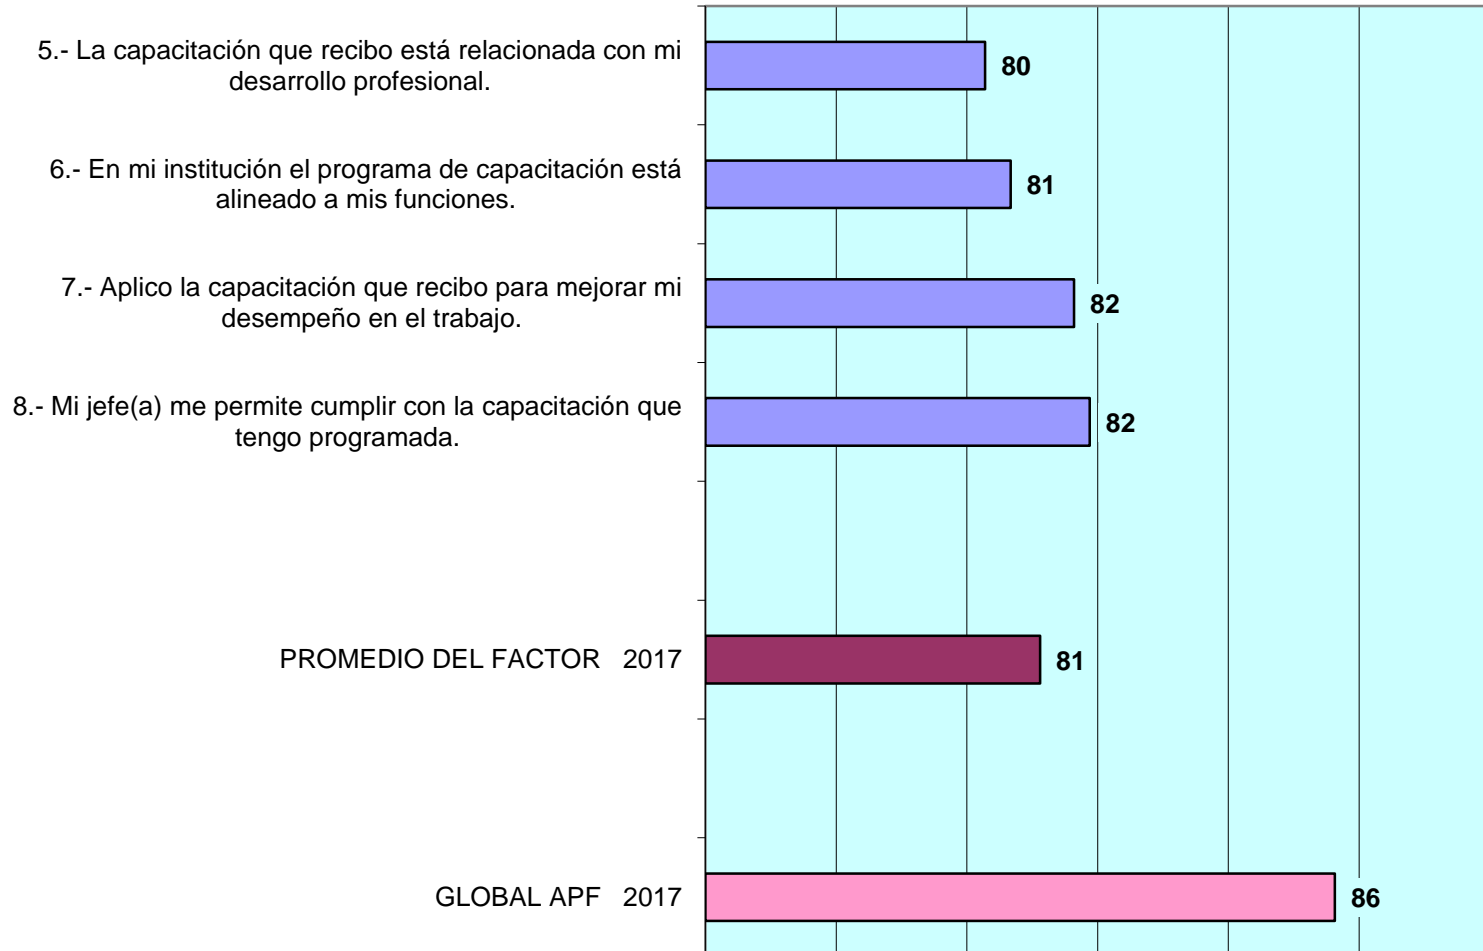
5.- La capacitación que recibo está relacionada con mi desarrollo profesional.

80

6.- En mi institución el programa de capacitación está alineado a mis funciones.

81

7.- Aplico la capacitación que recibo para mejorar mi desempeño en el trabajo.

82

8.- Mi jefe(a) me permite cumplir con la capacitación que tengo programada.

82

PROMEDIO DEL FACTOR 2017

81

GLOBAL APF 2017

86